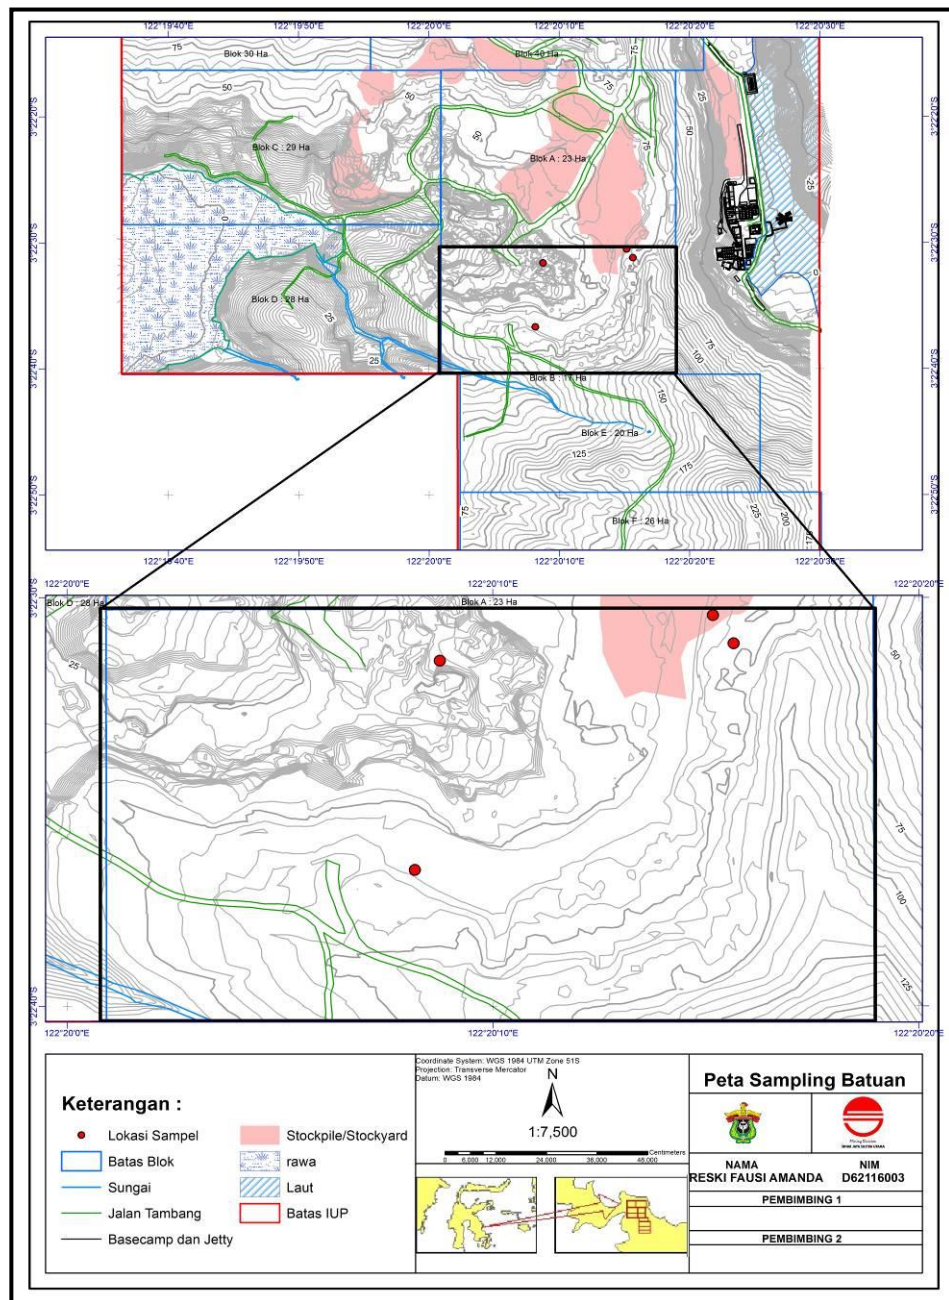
122°19'40"E 122°19'50"E 122°20'0"E 122°20'10"E 122°20'20"E 122°20'30"E

3°22'20"S 3°22'30"S 3°22'40"S 3°22'50"S

Blok 30 Ha
Blok 40 Ha
Blok C : 29 Ha
Blok A : 23 Ha
Blok D : 28 Ha
Blok B : 17 Ha
Blok E : 20 Ha
Blok F : 26 Ha

75 50 50 75 25 50 25 0 25 25 75 100 150 125 175 225 200 75

122°19'40"E 122°19'50"E 122°20'0"E 122°20'10"E 122°20'20"E 122°20'30"E

122°20'0"E 122°20'10"E 122°20'20"E
3°22'30"S
Blok D : 28 Ha
Blok A : 23 Ha
25 50 75 100 125
3°22'40"S
122°20'0"E 122°20'10"E 122°20'20"E

Keterangan :
Lokasi Sampel
Batas Blok
Sungai
Jalan Tambang
Basecamp dan Jetty
Stockpile/Stockyard
rawa
Laut
Batas IUP

Coordinate System: WGS 1984 UTM Zone 51S
Projection: Transverse Mercator
Datum: WGS 1984

N

1:7,500

0 6,000 12,000 24,000 36,000 48,000 Centimeters

Peta Sampling Batuan

NAMA
RESKI FAUSI AMANDA
NIM
D62116003

PEMBIMBING 1

PEMBIMBING 2